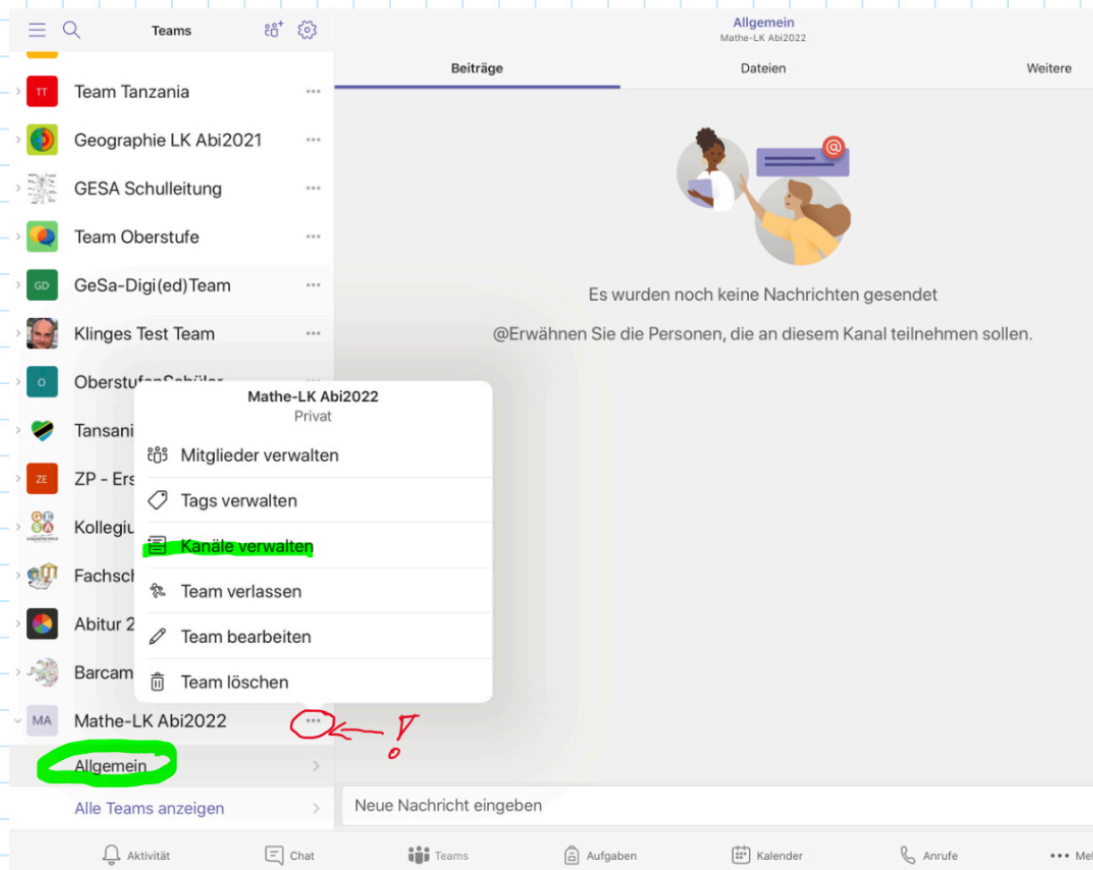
Teams

TT Team Tanzania
Geographie LK Abi2021
GESA Schulleitung
Team Oberstufe
GD GeSa-Digi(ed)Team
Klinges Test Team
O OberstufenSchüler
Tansani
ZE ZP - Ers
Kollegiu
Fachsch
Abitur 2
Barcam
MA Mathe-LK Abi2022
Allgemein
Alle Teams anzeigen

Allgemein
Mathe-LK Abi2022

Beiträge
Dateien
Weitere

Es wurden noch keine Nachrichten gesendet

@Erwähnen Sie die Personen, die an diesem Kanal teilnehmen sollen.

Mathe-LK Abi2022
Privat
Mitglieder verwalten
Tags verwalten
Kanäle verwalten
Team verlassen
Team bearbeiten
Team löschen

!

Neue Nachricht eingeben

Aktivität
Chat
Teams
Aufgaben
Kalender
Anrufe
Me